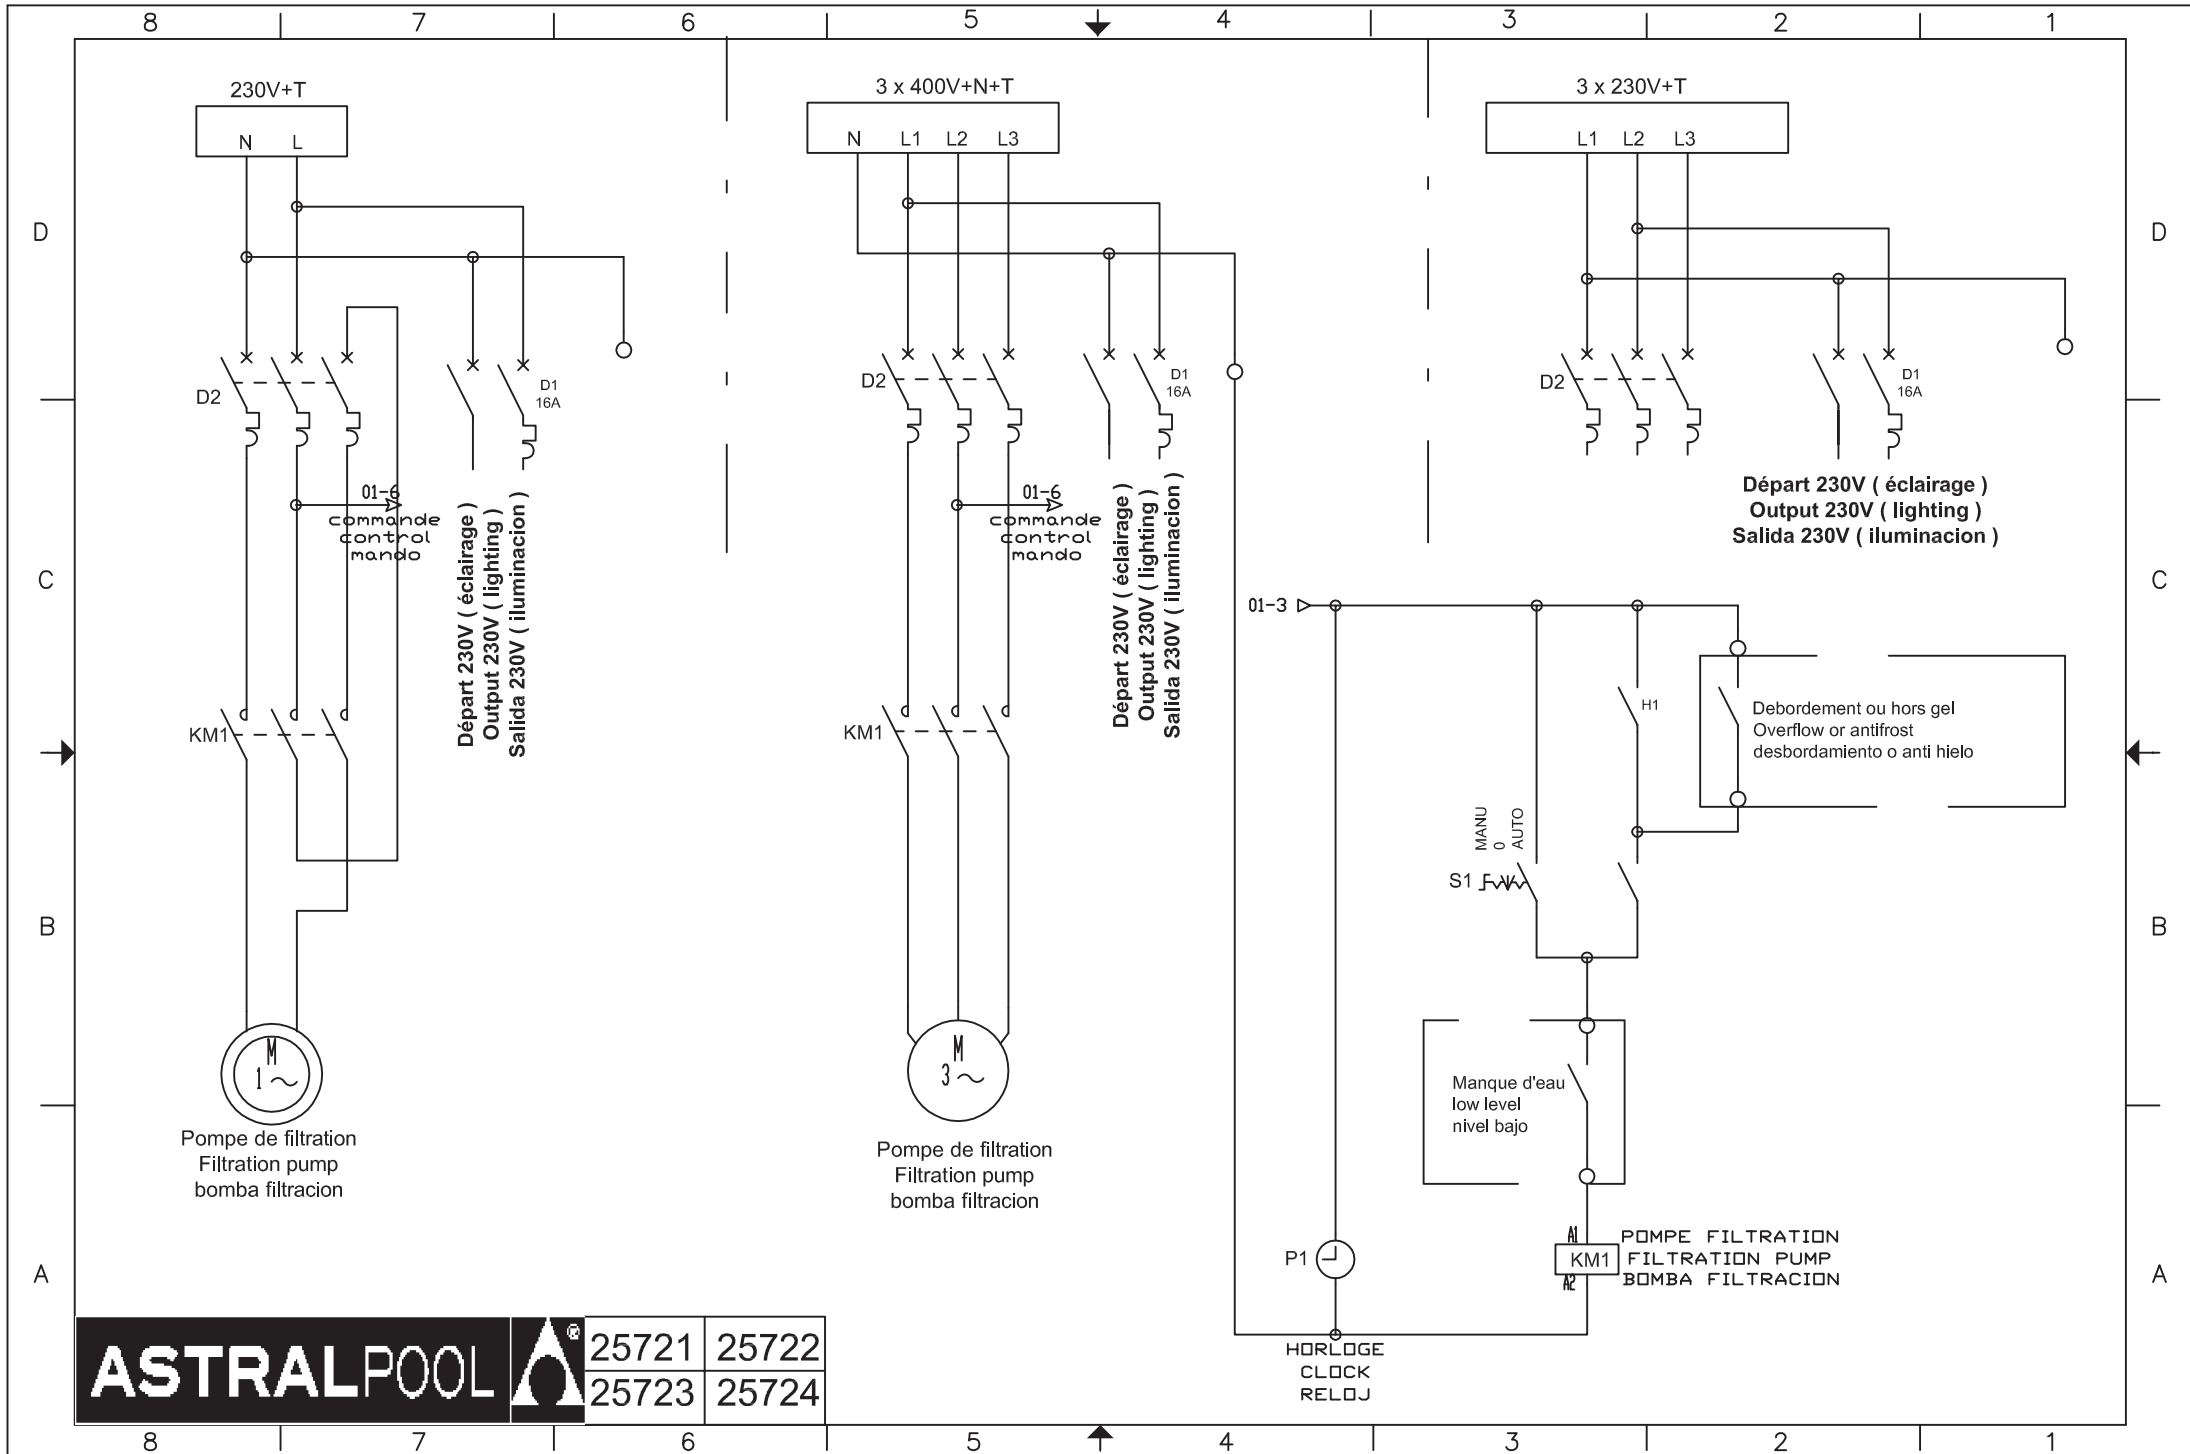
8 7 6 5 4 3 2 1

D

C

B

A

230V+T

N L

D2

01-6
commande
control
mando

D1
16A

Départ 230V ( éclairage )
Output 230V ( lighting )
Salida 230V ( iluminacion )

KM1

M
1~

Pompe de filtration
Filtration pump
bomba filtracion

3 x 400V+N+T

N L1 L2 L3

D2

01-6
commande
control
mando

D1
16A

Départ 230V ( éclairage )
Output 230V ( lighting )
Salida 230V ( iluminacion )

KM1

M
3~

Pompe de filtration
Filtration pump
bomba filtracion

3 x 230V+T

L1 L2 L3

D2

D1
16A

Départ 230V ( éclairage )
Output 230V ( lighting )
Salida 230V ( iluminacion )

01-3

H1

Debordement ou hors gel
Overflow or antifrost
desbordamiento o anti hielo

MANU
0
AUTO

S1

Manque d'eau
low level
nivel bajo

P1

A1
KM1
A2

POMPE FILTRATION
FILTRATION PUMP
BOMBA FILTRACION

HORLOGE
CLOCK
RELOJ

ASTRALPOOL

| 25721 | 25722 |
|---|---|
| 25723 | 25724 |

D

C

B

A

8 7 6 5 4 3 2 1